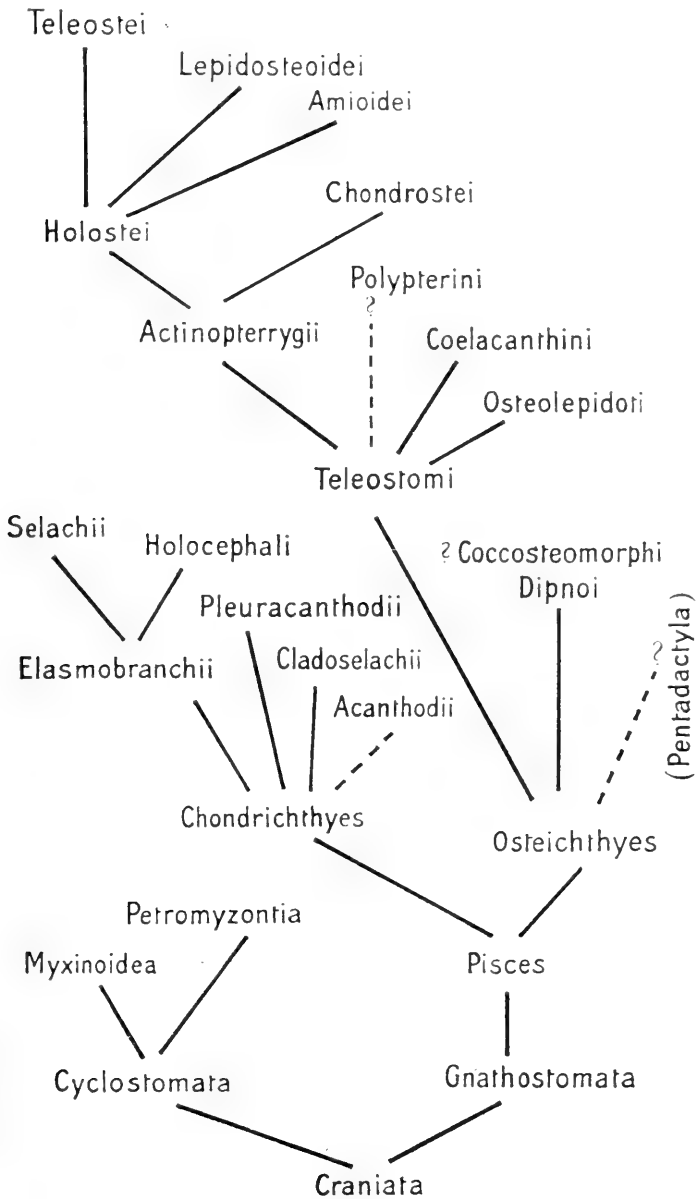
Teleostei

Lepidosteoidei

Amioidei

Chondrostei

Holostei

Polypterini
?

Actinopterrygii

Coelacanthini

Osteolepidoti

Teleostomi

Selachii

Holocephali

? Coccosteomorphi

Dipnoi

Pleuracanthodii

Elasmobranchii

Cladoselachii

Acanthodii

?
(Pentadactyla)

Chondrichthyes

Osteichthyes

Petromyzontia

Myxinoidea

Pisces

Cyclostomata

Gnathostomata

Craniata